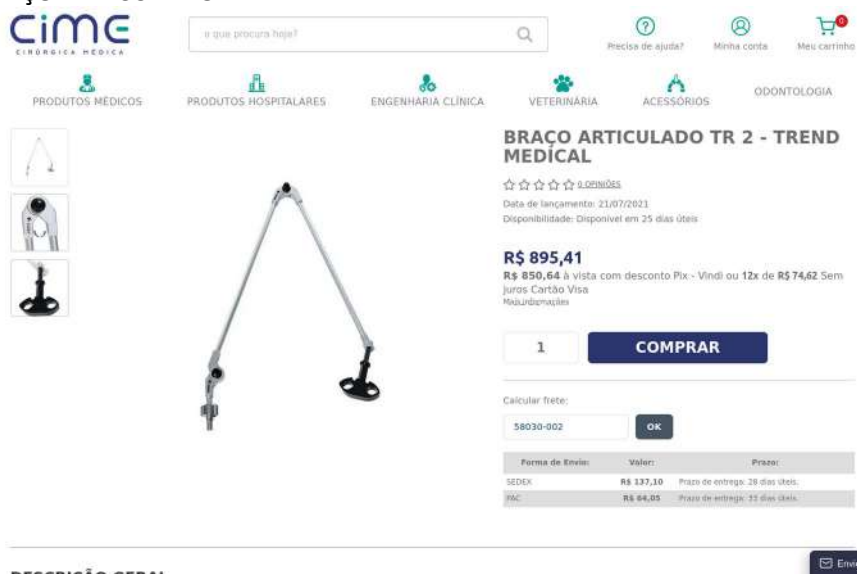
CIME
CIRÚRGICA MÉDICA

o que procura hoje?

Precisa de ajuda?
Minha conta
Meu carrinho
0

PRODUTOS MÉDICOS
PRODUTOS HOSPITALARES
ENGENHARIA CLÍNICA
VETERINÁRIA
ACESSÓRIOS
ODONTOLOGIA

BRAÇO ARTICULADO TR 2 - TREND MEDICAL

0 OPINIÕES

Data de lançamento: 21/07/2021
Disponibilidade: Disponível em 25 dias úteis

R$ 895,41
R$ 850,64 à vista com desconto Pix - Vindi ou 12x de R$ 74,62 Sem juros Cartão Visa
Mais informações

1
COMPRAR

Calcular frete:
58030-002
OK

| Forma de Envio: | Valor: | Prazo: |
|---|---|---|
| SEDEX | R$ 137,10 | Prazo de entrega: 28 dias úteis. |
| PAC | R$ 64,05 | Prazo de entrega: 33 dias úteis. |

DESCRIÇÃO GERAL

Envi